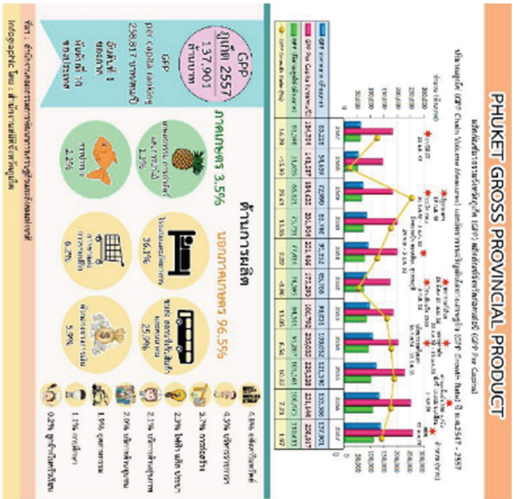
PHUKET GROSS PROVINCIAL PRODUCT

GPP ปี พ.ศ. 2557
137,901
ล้านบาท

GPP
per Capita ranking
258,817 บาท/คน/ปี
อันดับที่ 1
ของภาค
อันดับที่ 10
ของประเทศ

ภาคเกษตร 3.5%

2.2%

1.3%

ด้านการผลิต

นอกภาคเกษตร 96.5%

36.2%

25.9%

6.2%

5.9%

4.5%

3.7%

2.3%

2.1%

2.0%

1.5%

1.1%

0.2%

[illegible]